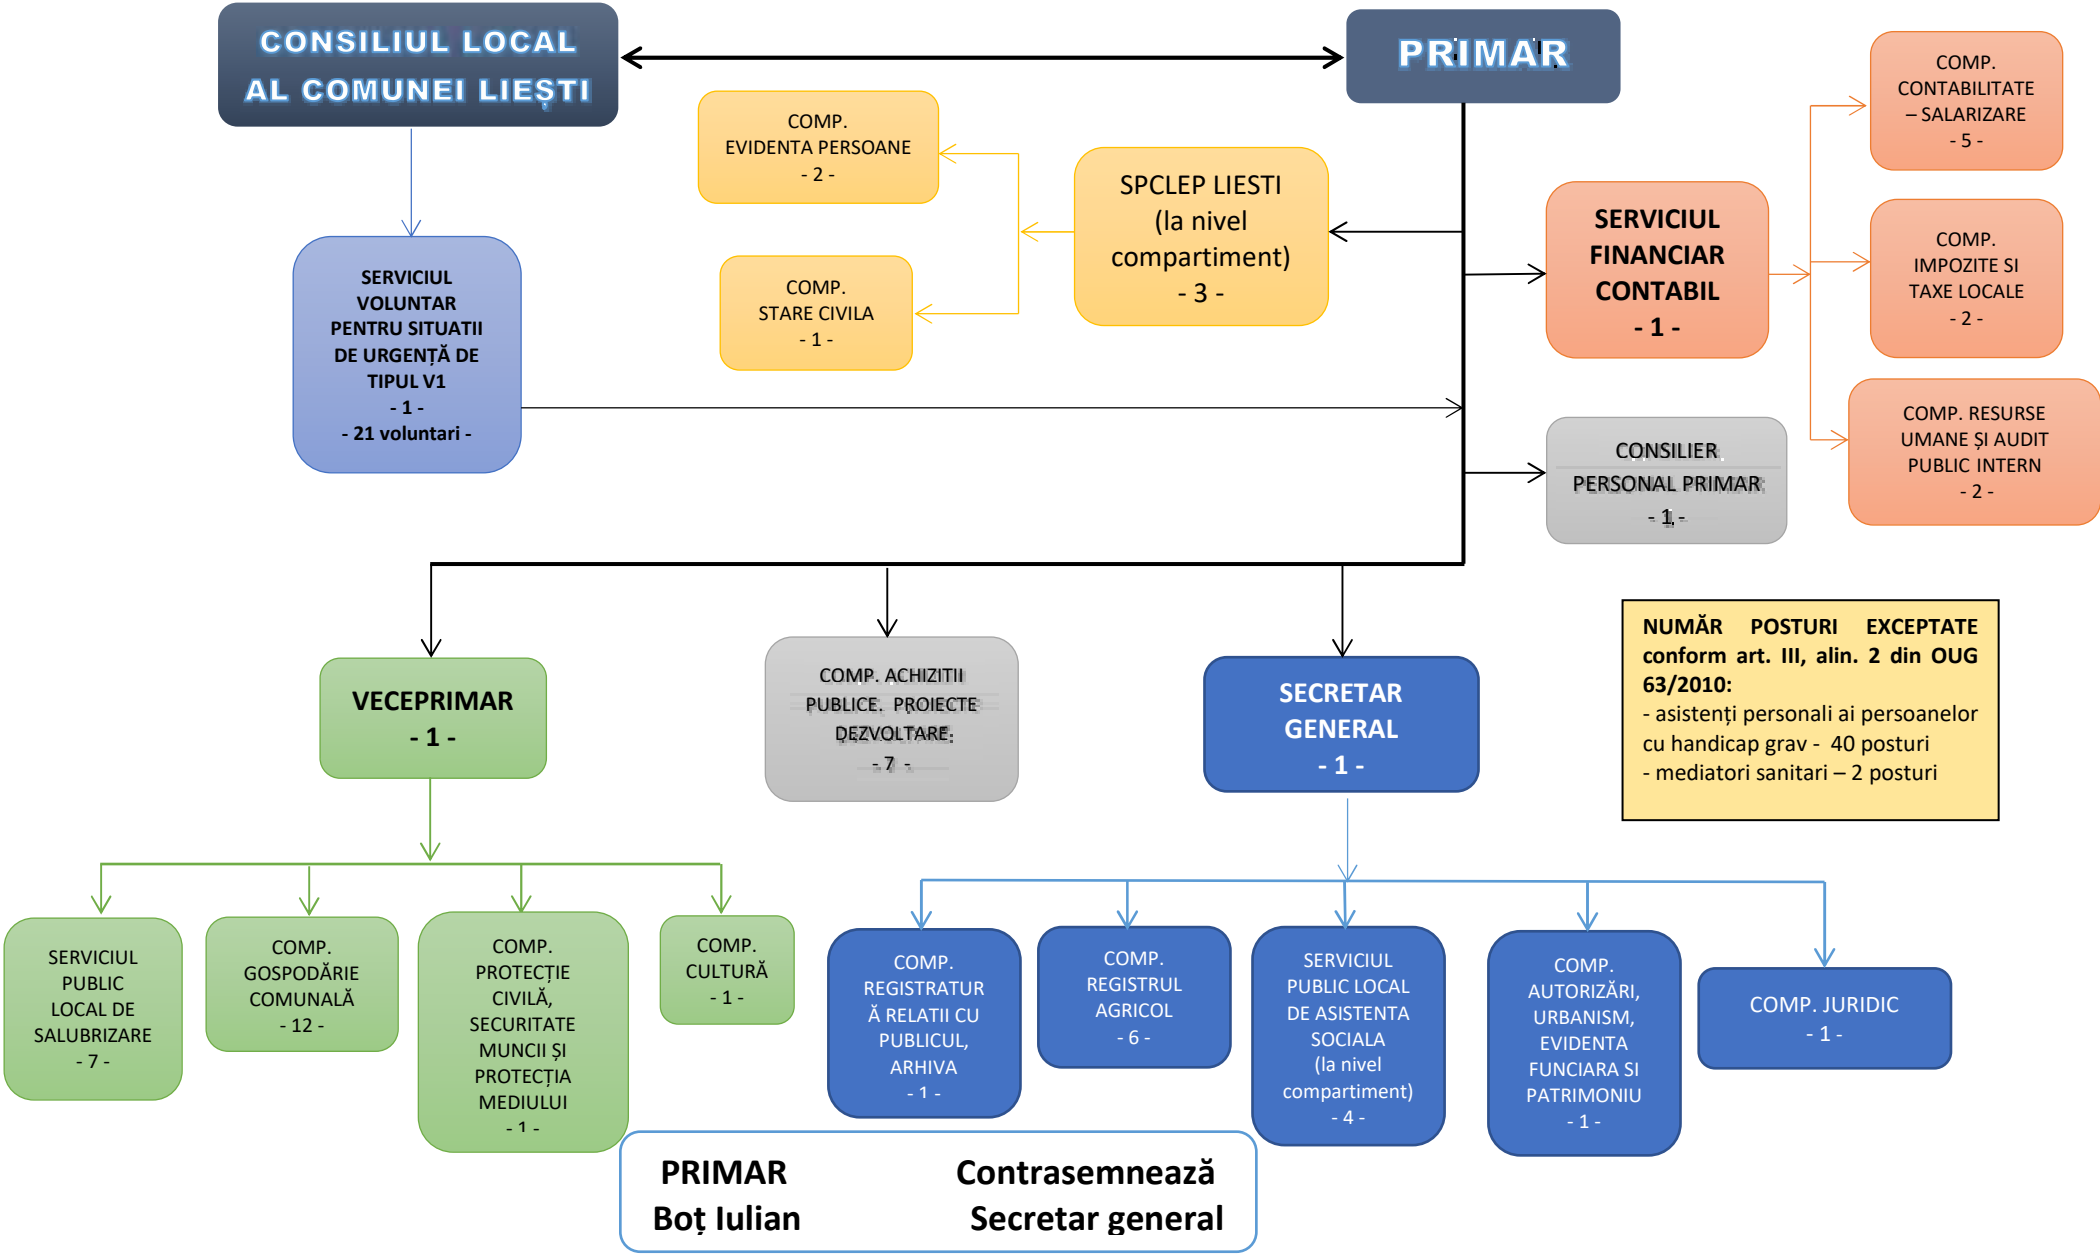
CONSILIUL LOCAL AL COMUNEI LIEȘTI

PRIMAR

COMP. EVIDENTA PERSOANE - 2 -

SPCLEP LIESTI (la nivel compartiment) - 3 -

COMP. STARE CIVILA - 1 -

SERVICIUL VOLUNTAR PENTRU SITUATII DE URGENȚĂ DE TIPUL V1 - 1 - - 21 voluntari -

SERVICIUL FINANCIAR CONTABIL - 1 -

COMP. CONTABILITATE – SALARIZARE - 5 -

COMP. IMPOZITE SI TAXE LOCALE - 2 -

COMP. RESURSE UMANE ȘI AUDIT PUBLIC INTERN - 2 -

CONSILIER PERSONAL PRIMAR - 1 -

VICEPRIMAR - 1 -

COMP. ACHIZITII PUBLICE. PROIECTE DEZVOLTARE. - 7 -

SECRETAR GENERAL - 1 -

NUMĂR POSTURI EXCEPTATE conform art. III, alin. 2 din OUG 63/2010:
- asistenți personali ai persoanelor cu handicap grav - 40 posturi
- mediatori sanitari – 2 posturi

SERVICIUL PUBLIC LOCAL DE SALUBRIZARE - 7 -

COMP. GOSPODĂRIE COMUNALĂ - 12 -

COMP. PROTECȚIE CIVILĂ, SECURITATE MUNCII ȘI PROTECȚIA MEDIULUI - 1 -

COMP. CULTURĂ - 1 -

COMP. REGISTRATURĂ RELATII CU PUBLICUL, ARHIVA - 1 -

COMP. REGISTRUL AGRICOL - 6 -

SERVICIUL PUBLIC LOCAL DE ASISTENTA SOCIALA (la nivel compartiment) - 4 -

COMP. AUTORIZĂRI, URBANISM, EVIDENTA FUNCIARA SI PATRIMONIU - 1 -

COMP. JURIDIC - 1 -

PRIMAR
Boț Iulian

Contrasemnează
Secretar general